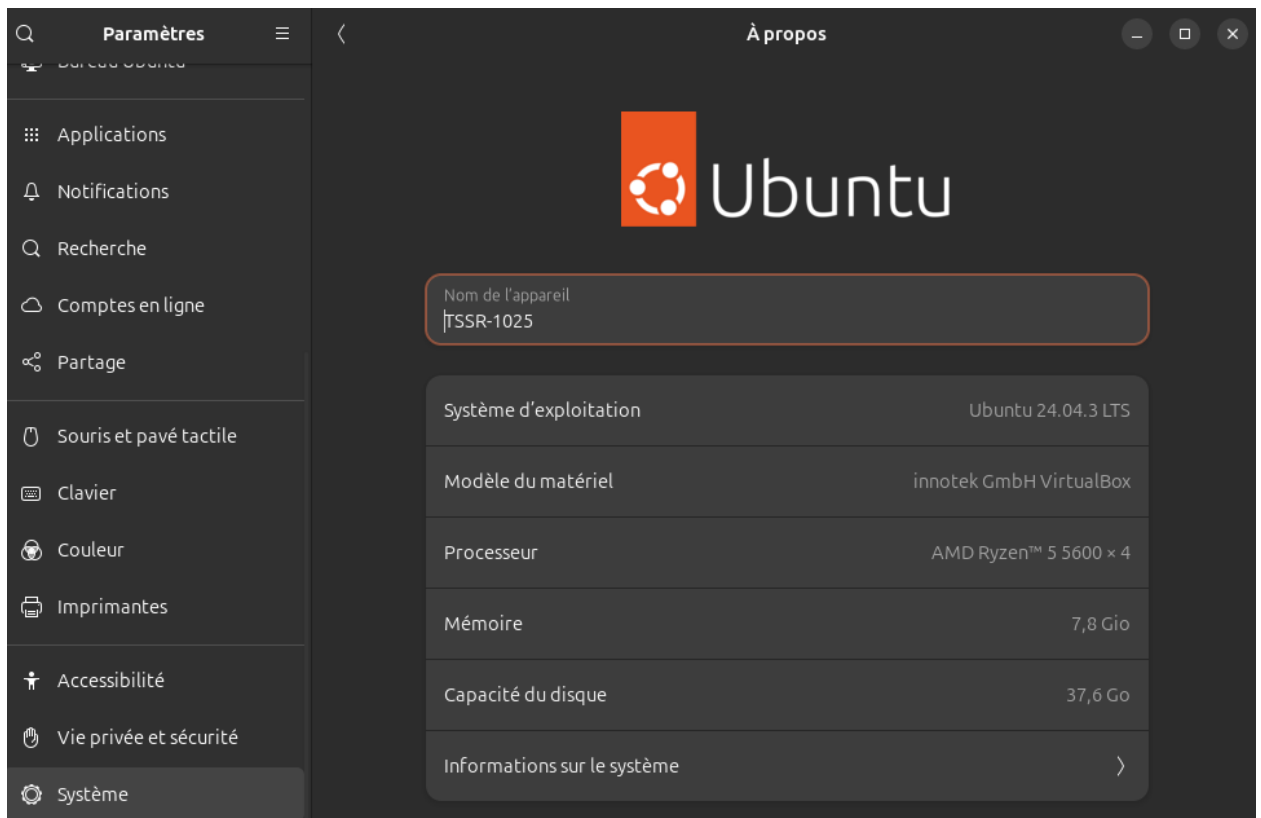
Paramètres

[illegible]

Applications

Notifications

Recherche

Comptes en ligne

Partage

Souris et pavé tactile

Clavier

Couleur

Imprimantes

Accessibilité

Vie privée et sécurité

Système

À propos

Ubuntu

Nom de l'appareil
TSSR-1025

| | |
|---|---|
| Système d'exploitation | Ubuntu 24.04.3 LTS |
| Modèle du matériel | innotek GmbH VirtualBox |
| Processeur | AMD Ryzen™ 5 5600 × 4 |
| Mémoire | 7,8 Gio |
| Capacité du disque | 37,6 Go |
| Informations sur le système | |